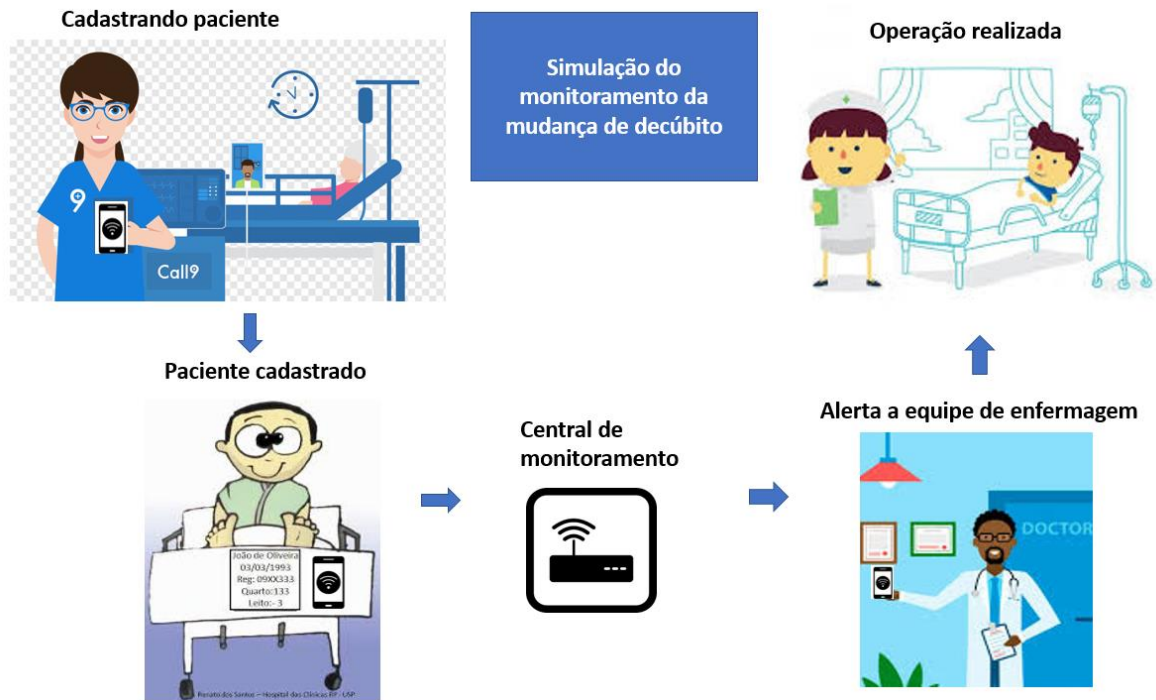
Cadastrando paciente

9

Call9

Simulação do monitoramento da mudança de decúbito

Operação realizada

Paciente cadastrado

João de Oliveira
03/03/1993
Reg: 09XX333
Quarto:133
Leito:- 3

Renato dos Santos – Hospital das Clínicas RP - USP

Central de monitoramento

Alerta a equipe de enfermagem

DOCTOR